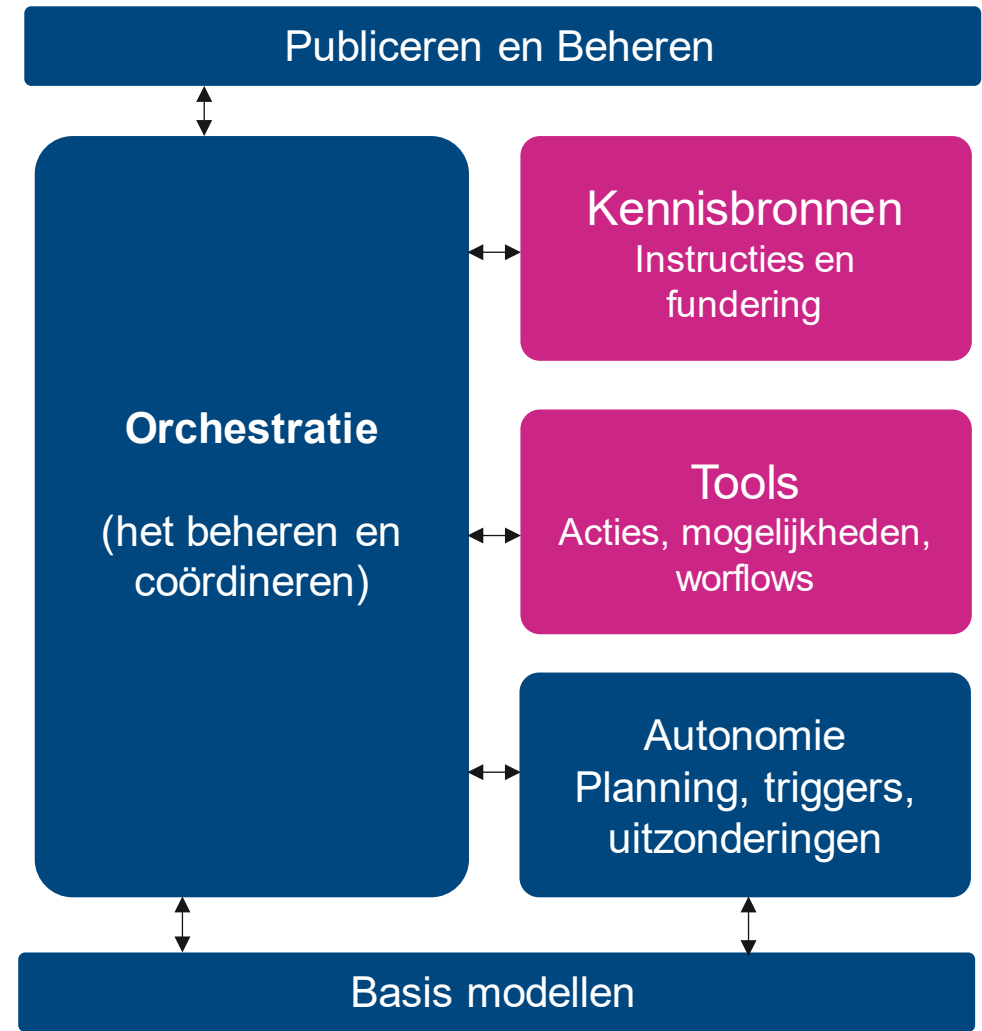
Publiceren en Beheren

Orchestratie

(het beheren en coördineren)

Kennisbronnen
Instructies en fundering

Tools
Acties, mogelijkheden, worflows

Autonomie
Planning, triggers, uitzonderingen

Basis modellen